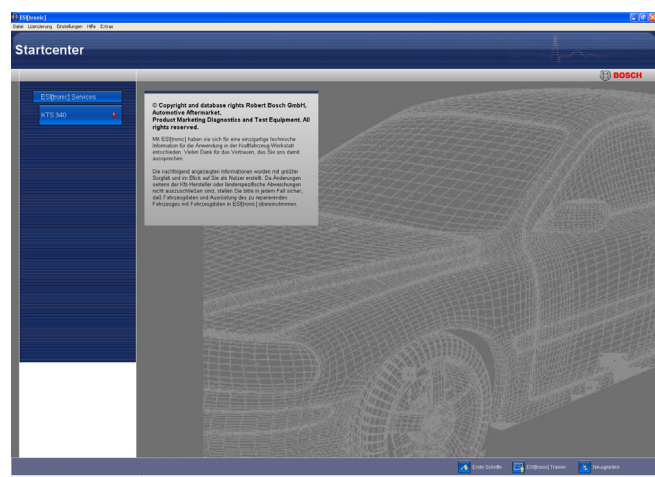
ESI[tronic]

Datei Lizenzierung Einstellungen Hilfe Extras

Startcenter

BOSCH

ESI[tronic] Services

KTS 340

© Copyright and database rights Robert Bosch GmbH, Automotive Aftermarket, Product Marketing Diagnostics and Test Equipment. All rights reserved.

Mit ESI[tronic] haben sie sich für eine einzigartige technische Information für die Anwendung in der Kraftfahrzeug-Werkstatt entschieden. Vielen Dank für das Vertrauen, das Sie uns damit aussprechen.

Die nachfolgend angezeigten Informationen wurden mit größter Sorgfalt und im Blick auf Sie als Nutzer erstellt. Da Änderungen seitens der Kfz-Hersteller oder länderspezifische Abweichungen nicht auszuschließen sind, stellen Sie bitte in jedem Fall sicher, daß Fahrzeugdaten und Ausrüstung des zu reparierenden Fahrzeuges mit Fahrzeugdaten in ESI[tronic] übereinstimmen.

Erste Schritte ESI[tronic] Trainer Neuigkeiten